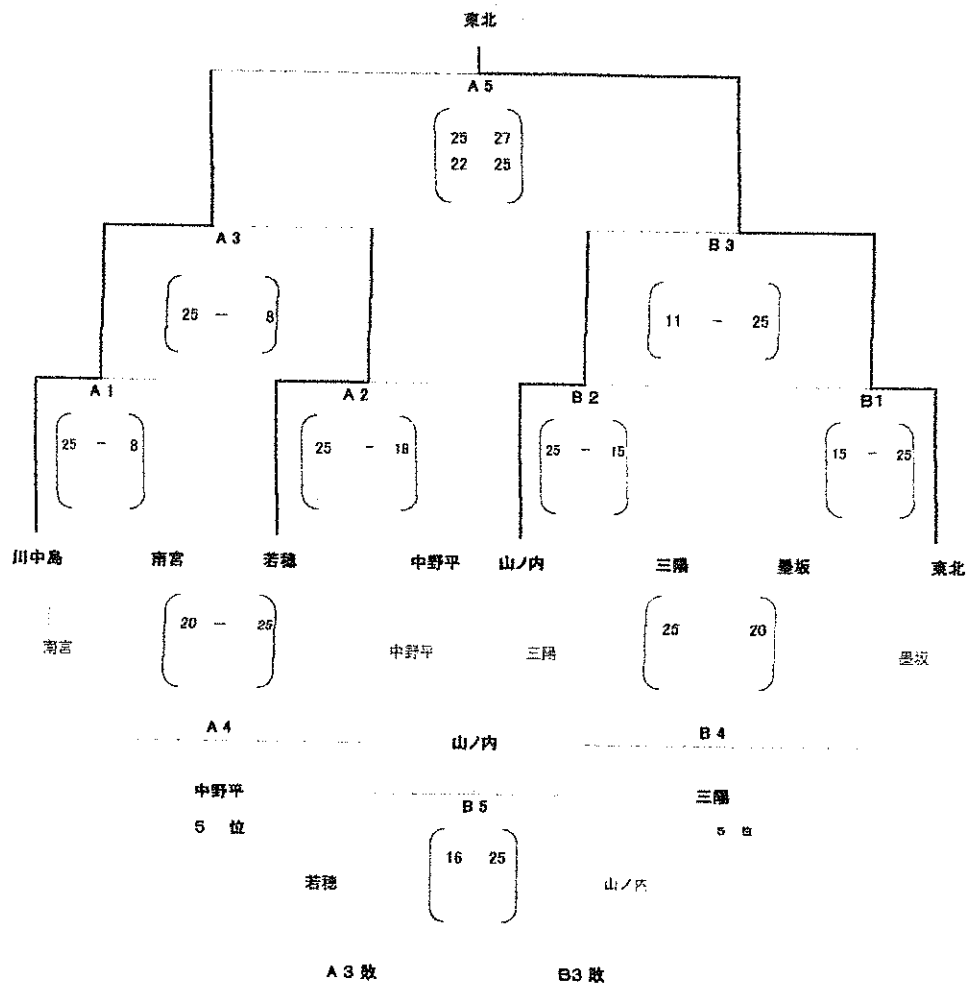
東北

A 5

25 27
22 25

A 3

25 — 8

B 3

11 - 25

A 1

25 - 8

A 2

25 - 18

B 2

25 - 15

B1

15 - 25

川中島 南宮 若穂 中野平 山ノ内 三陽 墨坂 東北

南宮

20 — 25

中野平

三陽

25 20

墨坂

A 4

山ノ内

B 4

中野平
5 位

B 5

16 25

三陽
5 位

若穂

山ノ内

A 3 敗

B3 敗